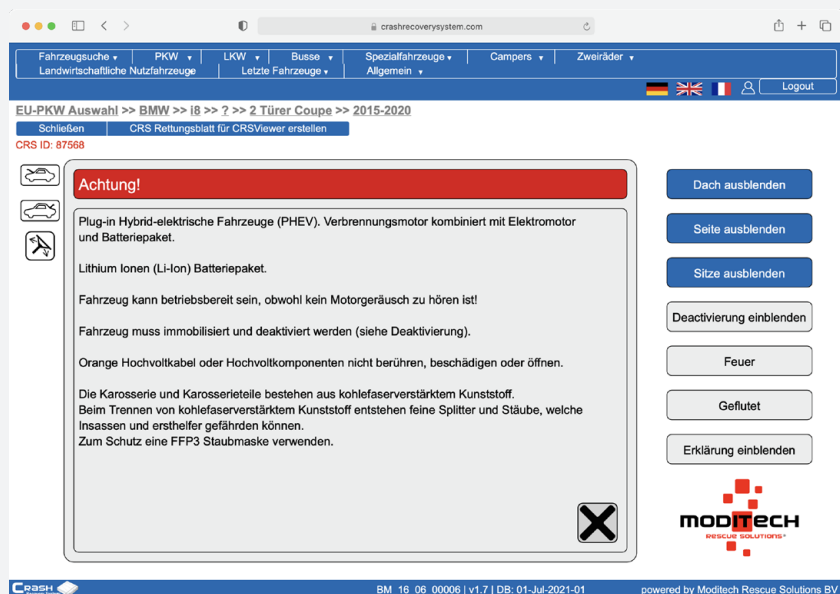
crashrecoverysystem.com

Fahrzeugsuche ▾ | PKW ▾ | LKW ▾ | Busse ▾ | Spezialfahrzeuge ▾ | Campers ▾ | Zweiräder ▾
Landwirtschaftliche Nutzfahrzeuge | Letzte Fahrzeuge ▾ | Allgemein ▾

Logout

EU-PKW Auswahl >> BMW >> i8 >> ? >> 2 Türer Coupe >> 2015-2020

Schließen | CRS Rettungsblatt für CRSViewer erstellen

CRS ID: 87568

Achtung!

Plug-in Hybrid-elektrische Fahrzeuge (PHEV). Verbrennungsmotor kombiniert mit Elektromotor und Batteriepaket.

Lithium Ionen (Li-Ion) Batteriepaket.

Fahrzeug kann betriebsbereit sein, obwohl kein Motorgeräusch zu hören ist!

Fahrzeug muss immobilisiert und deaktiviert werden (siehe Deaktivierung).

Orange Hochvoltkabel oder Hochvoltkomponenten nicht berühren, beschädigen oder öffnen.

Die Karosserie und Karosserieteile bestehen aus kohlefaserverstärktem Kunststoff.
Beim Trennen von kohlefaserverstärktem Kunststoff entstehen feine Splitter und Stäube, welche Insassen und ersthelfer gefährden können.
Zum Schutz eine FFP3 Staubmaske verwenden.

Dach ausblenden

Seite ausblenden

Sitze ausblenden

Deactivierung einblenden

Feuer

Geflutet

Erklärung einblenden

MODITECH
RESCUE SOLUTIONS

CRASH

BM_16_06_00006 | v1.7 | DB: 01-Jul-2021-01

powered by Moditech Rescue Solutions BV